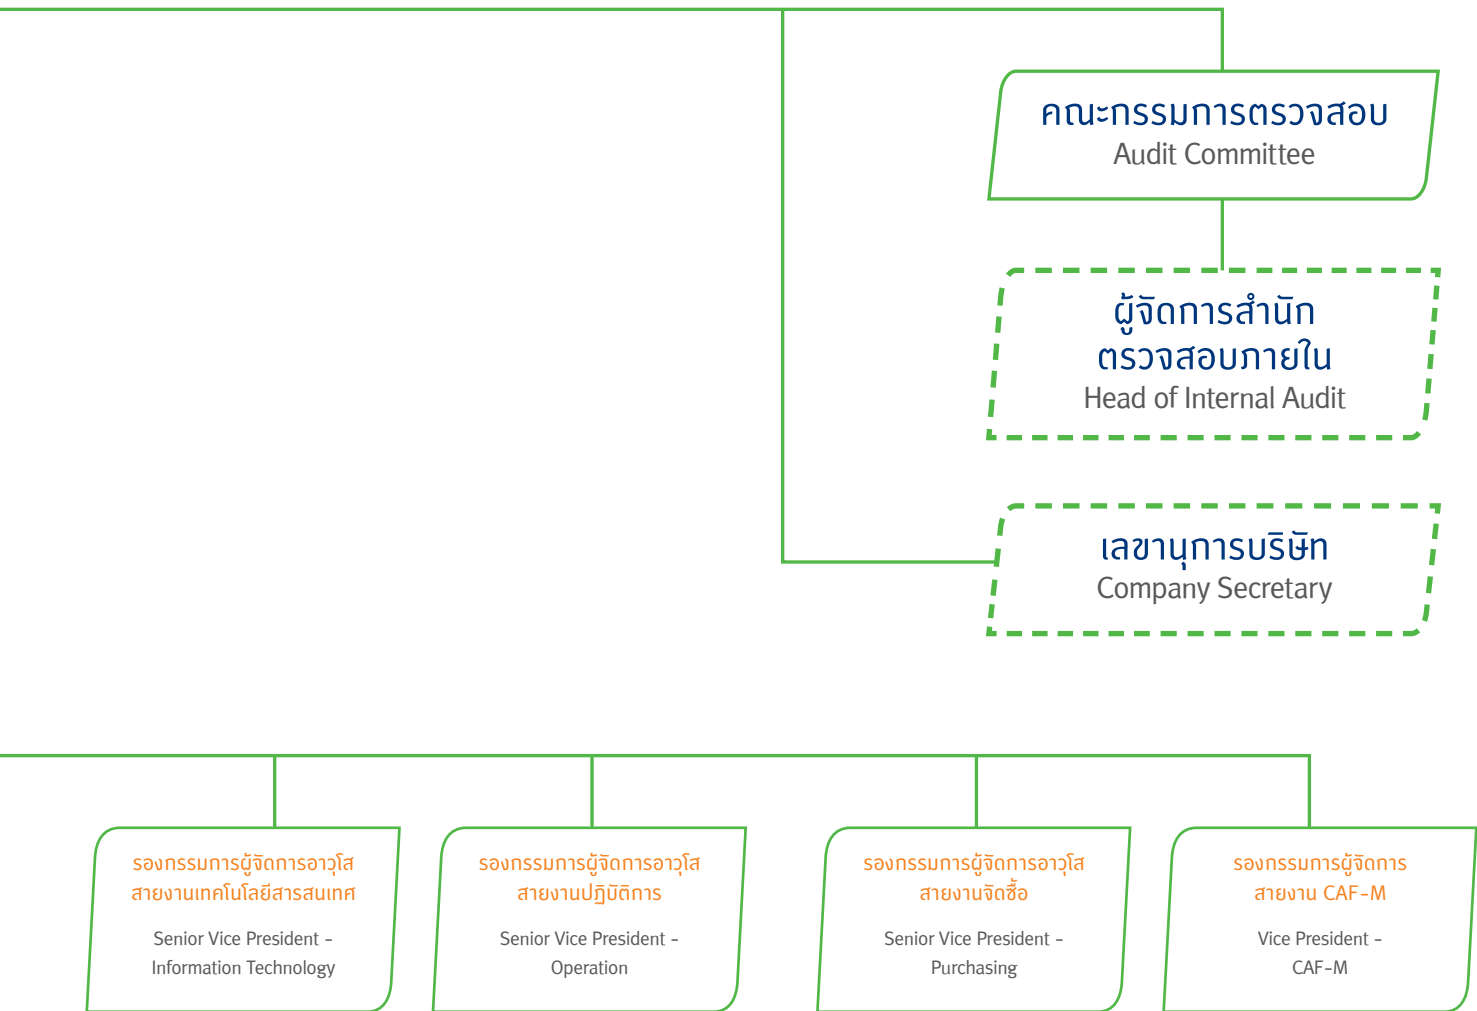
คณะกรรมการตรวจสอบ
Audit Committee

ผู้จัดการสำนักตรวจสอบภายใน
Head of Internal Audit

เลขานุการบริษัท
Company Secretary

รองกรรมการผู้จัดการอาวุโส สายงานเทคโนโลยีสารสนเทศ
Senior Vice President - Information Technology

รองกรรมการผู้จัดการอาวุโส สายงานปฏิบัติการ
Senior Vice President - Operation

รองกรรมการผู้จัดการอาวุโส สายงานจัดซื้อ
Senior Vice President - Purchasing

รองกรรมการผู้จัดการ สายงาน CAF-M
Vice President - CAF-M